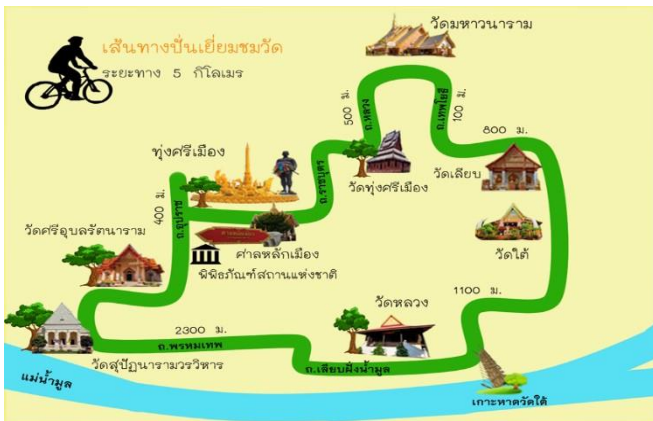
เส้นทางปั่นเยี่ยมชมวัด
ระยะทาง 5 กิโลเมร

วัดมหาวนาราม

500 ม.
ถ.หลวง

ถ.เทพโยธี
100 ม.

800 ม.

ทุ่งศรีเมือง

ถ.ราชบุตร

วัดทุ่งศรีเมือง

วัดเลียบ

400 ม.
ถ.อุปราช

วัดศรีอุบลรัตนาราม

ศาลหลักเมือง

พิพิธภัณฑ์สถานแห่งชาติ

วัดใต้

วัดหลวง

1100 ม.

2300 ม.
ถ.พรหมเทพ

วัดสุปัฏนารามวรวิหาร

ถ.เลียบฝั่งน้ำมูล

แม่น้ำมูล

เกาะหาดวัดใต้